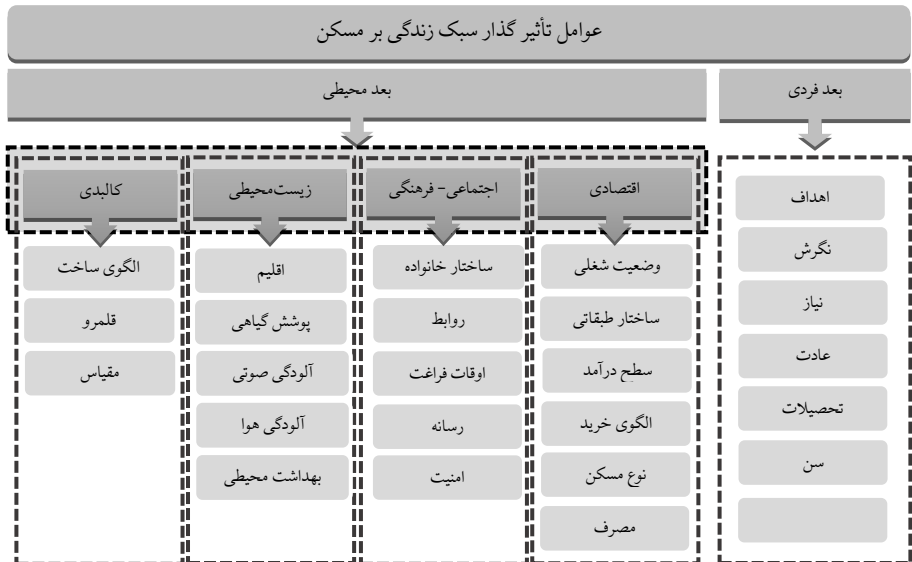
عوامل تأثیر گذار سبک زندگی بر مسکن

بعد فردی

اهداف
نگرش
نیاز
عادت
تحصیلات
سن

بعد محیطی

اقتصادی
وضعیت شغلی
ساختار طبقاتی
سطح درآمد
الگوی خرید
نوع مسکن
مصرف

اجتماعی- فرهنگی
ساختار خانواده
روابط
اوقات فراغت
رسانه
امنیت

زیست‌محیطی
اقلیم
پوشش گیاهی
آلودگی صوتی
آلودگی هوا
بهداشت محیطی

کالبدی
الگوی ساخت
قلمرو
مقیاس